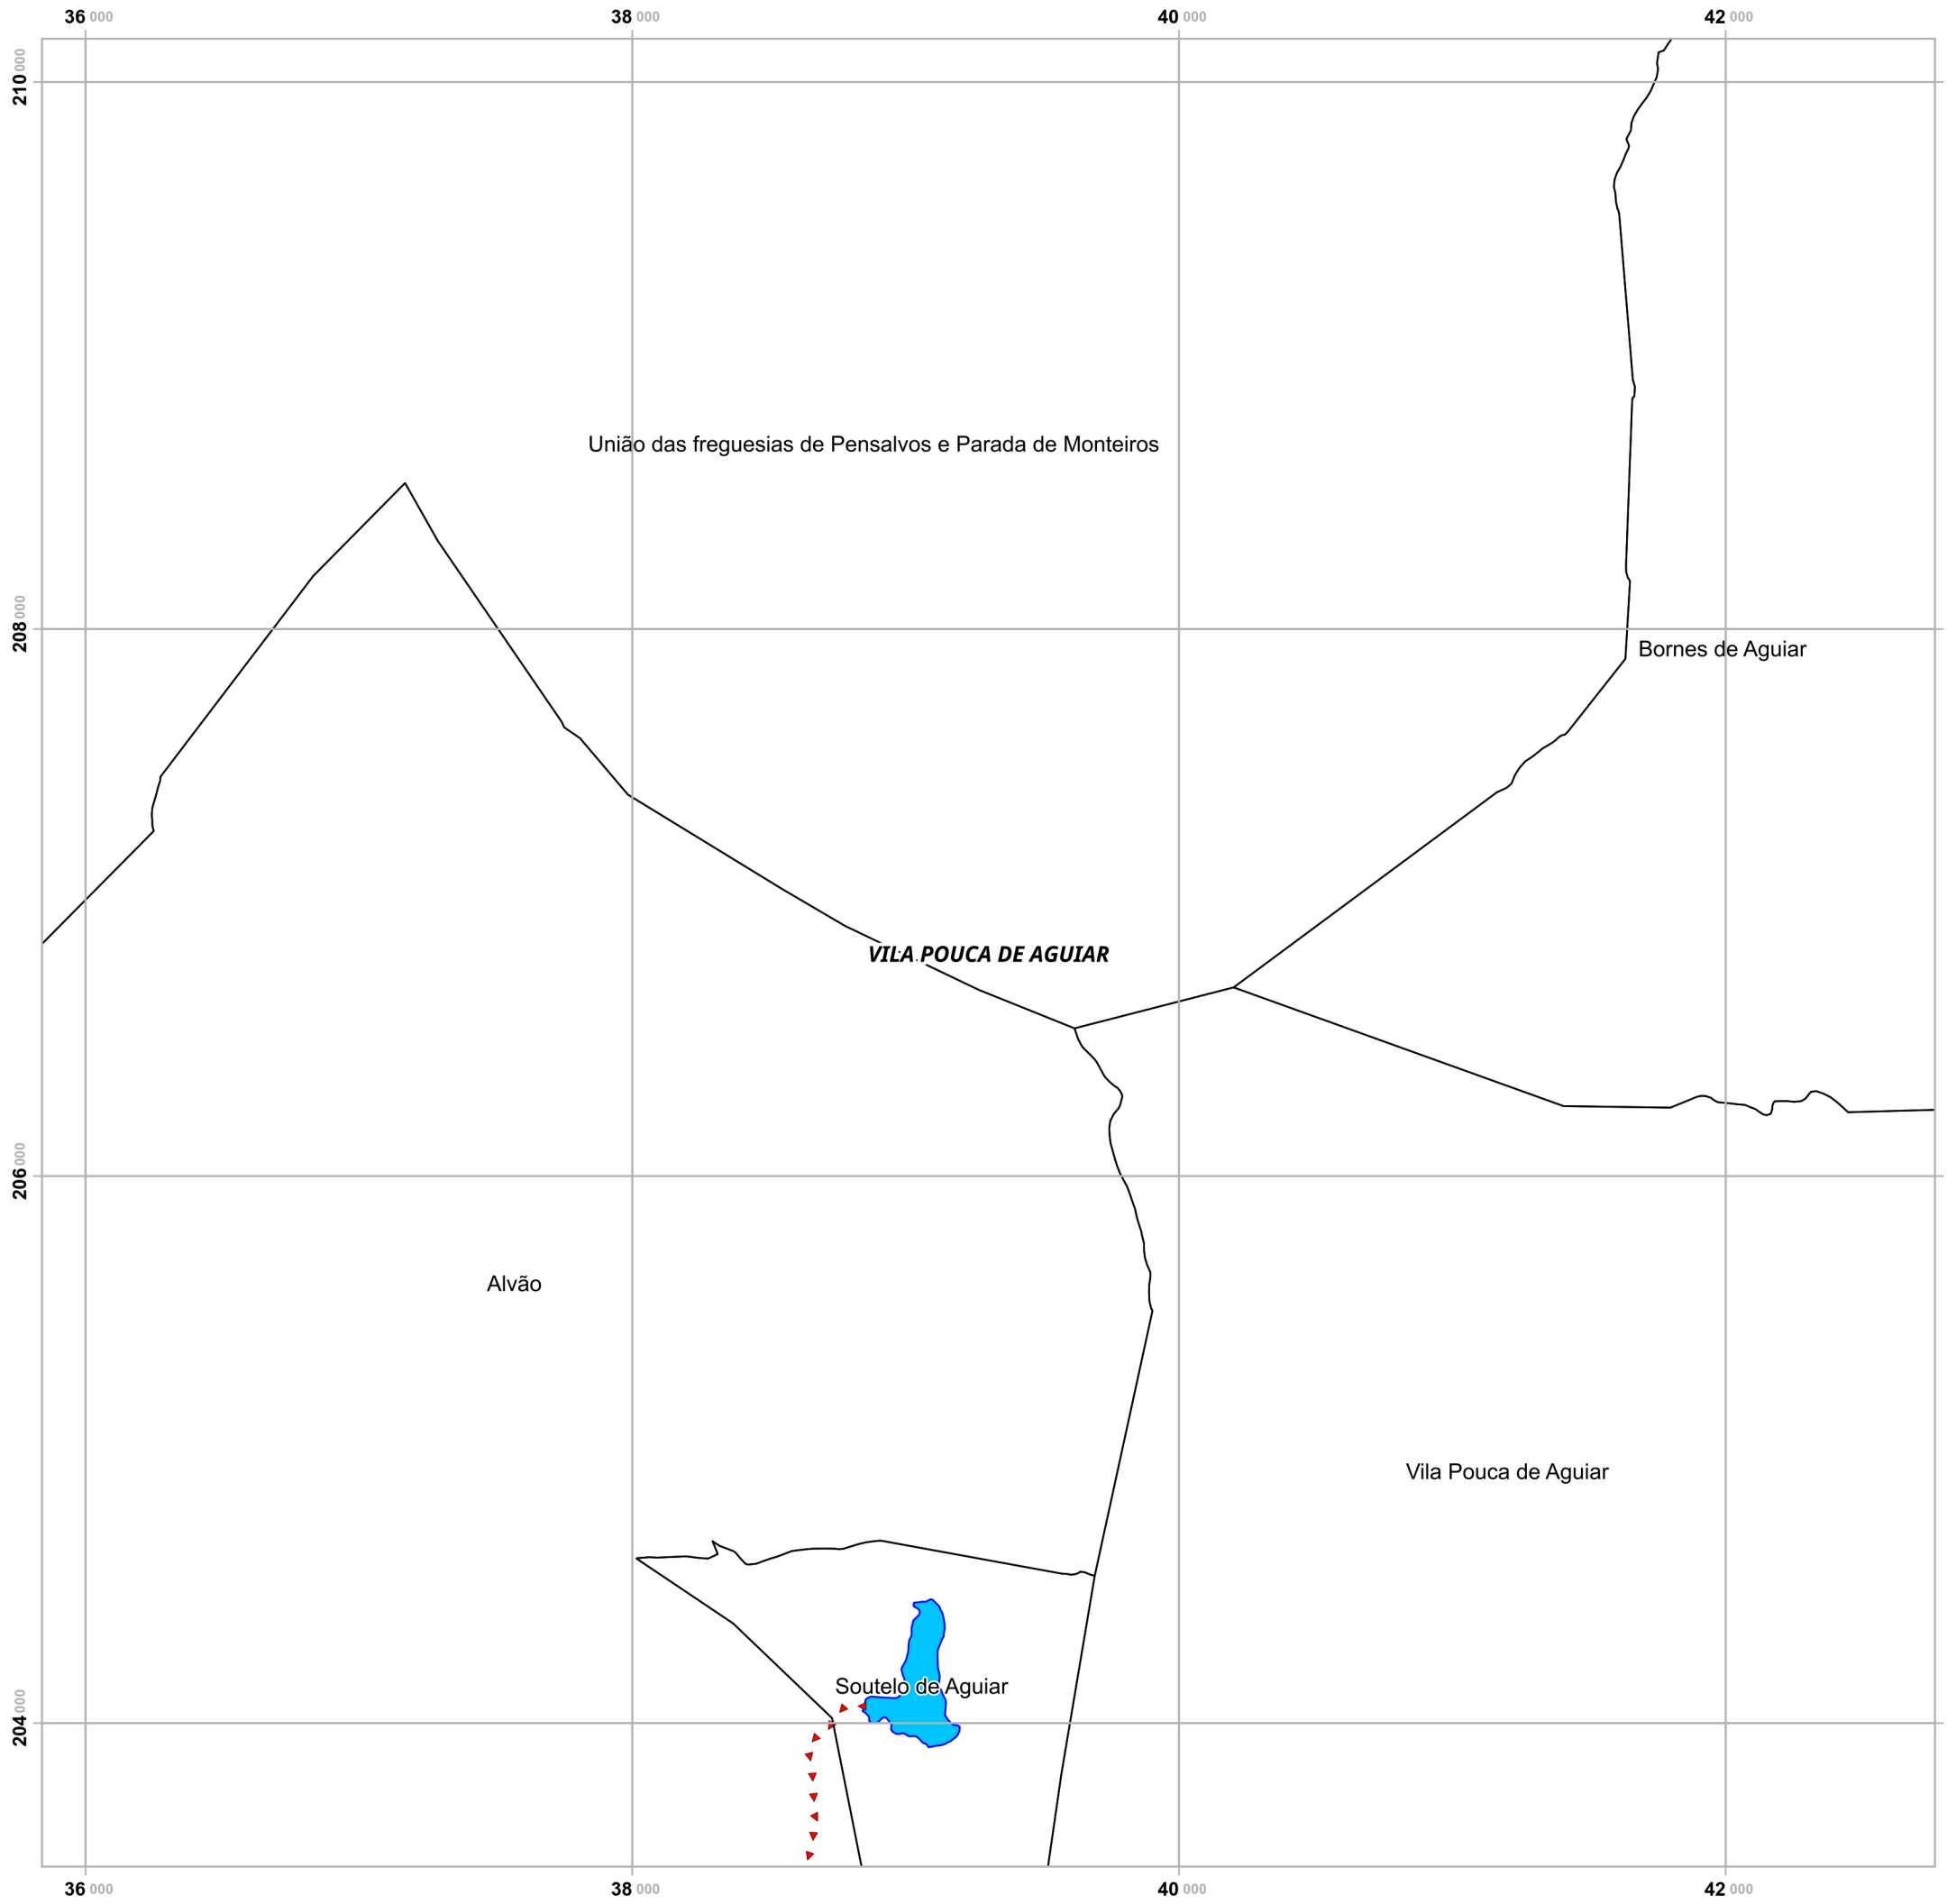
36 000
38 000
40 000
42 000

210 000

União das freguesias de Pensalvos e Parada de Monteiros

208 000

Bornes de Aguiar

VILA POUCA DE AGUIAR

206 000

Alvão

Vila Pouca de Aguiar

Soutelo de Aguiar

204 000

36 000
38 000
40 000
42 000